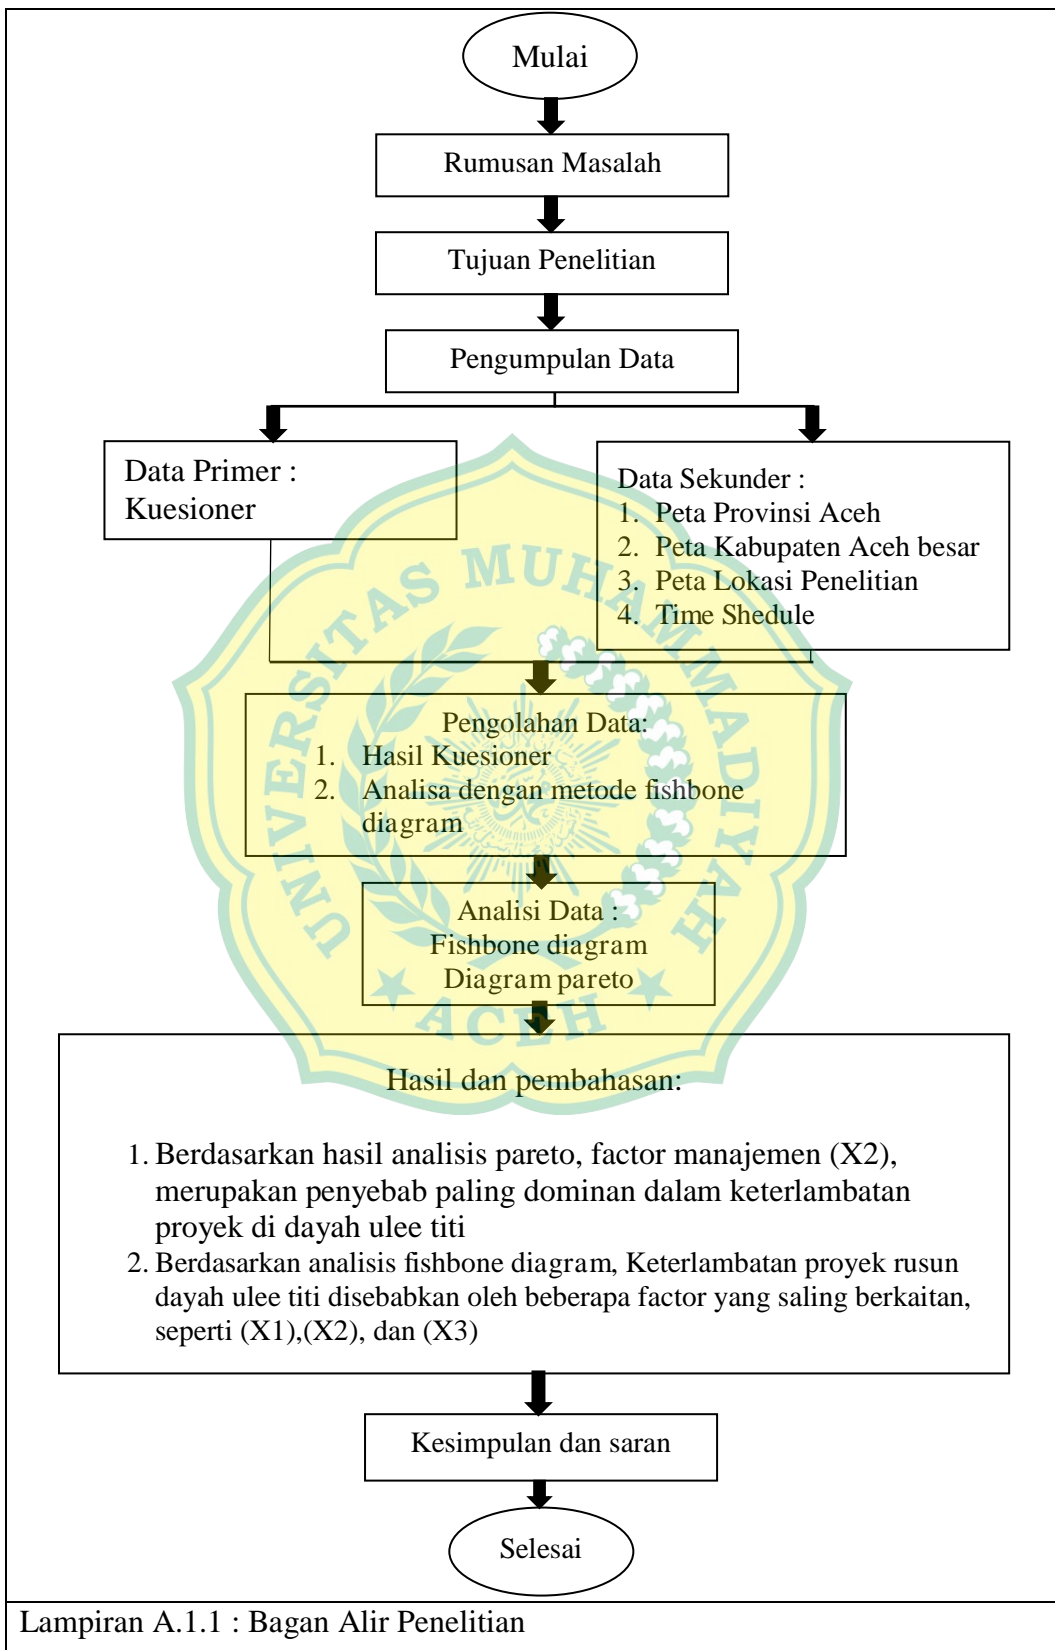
Mulai

Rumusan Masalah

Tujuan Penelitian

Pengumpulan Data

Data Primer : Kuesioner

Data Sekunder :
1. Peta Provinsi Aceh
2. Peta Kabupaten Aceh besar
3. Peta Lokasi Penelitian
4. Time Shedule

UNIVERSITAS MUHAMMADIYAH ACEH

Pengolahan Data:
1. Hasil Kuesioner
2. Analisa dengan metode fishbone diagram

Analisi Data :
Fishbone diagram
Diagram pareto

Hasil dan pembahasan:

1. Berdasarkan hasil analisis pareto, factor manajemen (X2), merupakan penyebab paling dominan dalam keterlambatan proyek di dayah ulee titi
2. Berdasarkan analisis fishbone diagram, Keterlambatan proyek rusun dayah ulee titi disebabkan oleh beberapa factor yang saling berkaitan, seperti (X1),(X2), dan (X3)

Kesimpulan dan saran

Selesai

Lampiran A.1.1 : Bagan Alir Penelitian